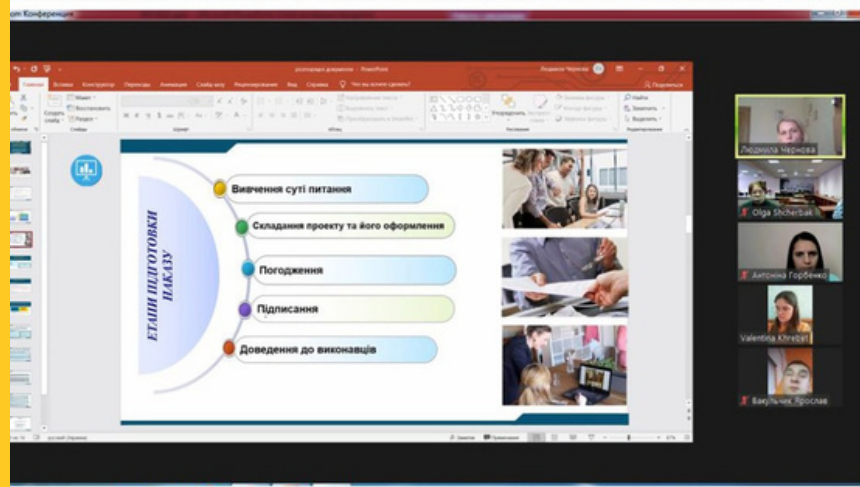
Конференция

Людмила Чернова

ЕТАПИ ПІДГОТОВКИ НАКАЗУ

Вивчення суті питання

Складання проекту та його оформлення

Погодження

Підписання

Доведення до виконавців

Людмила Чернова

Olga Shcherbak

Антоніна Горбенко

Valentina Khrebet

Бакульчик Ярослав